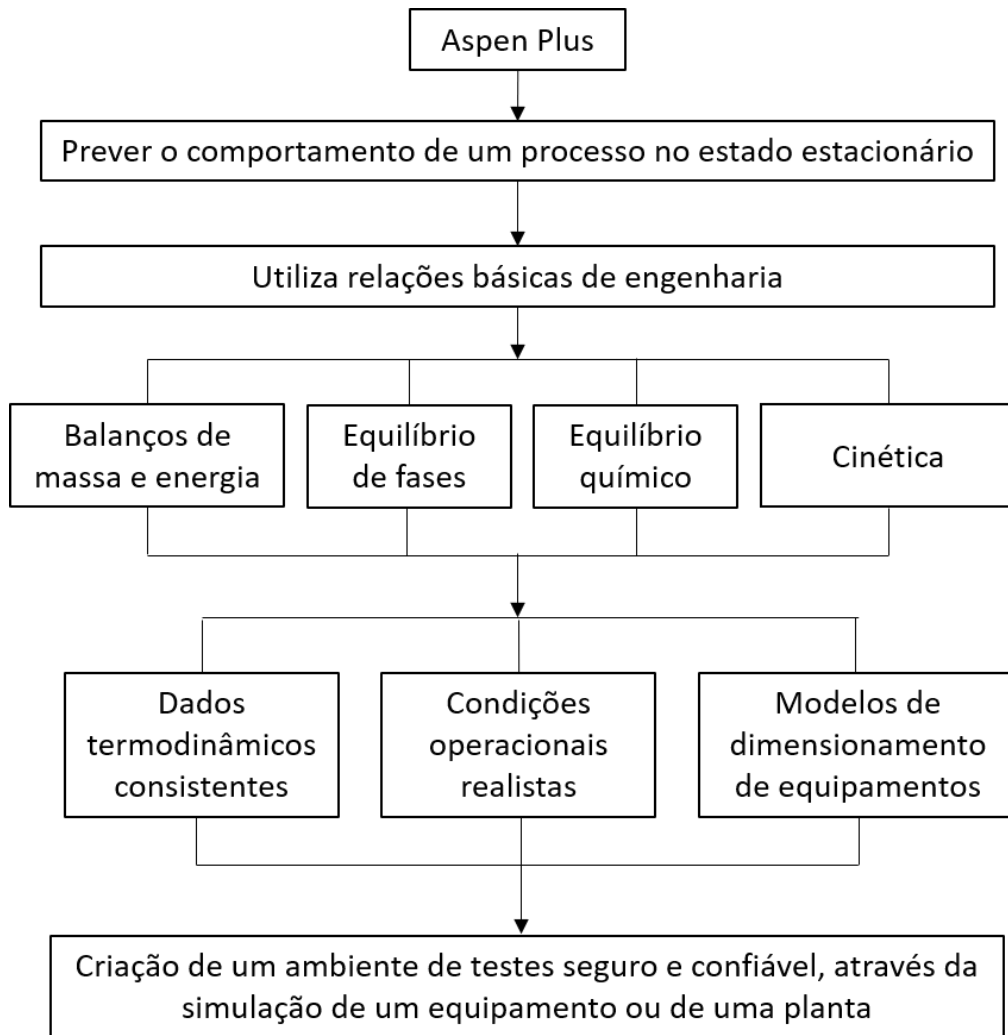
Aspen Plus

Prever o comportamento de um processo no estado estacionário

Utiliza relações básicas de engenharia

Balanços de massa e energia

Equilíbrio de fases

Equilíbrio químico

Cinética

Dados termodinâmicos consistentes

Condições operacionais realistas

Modelos de dimensionamento de equipamentos

Criação de um ambiente de testes seguro e confiável, através da simulação de um equipamento ou de uma planta